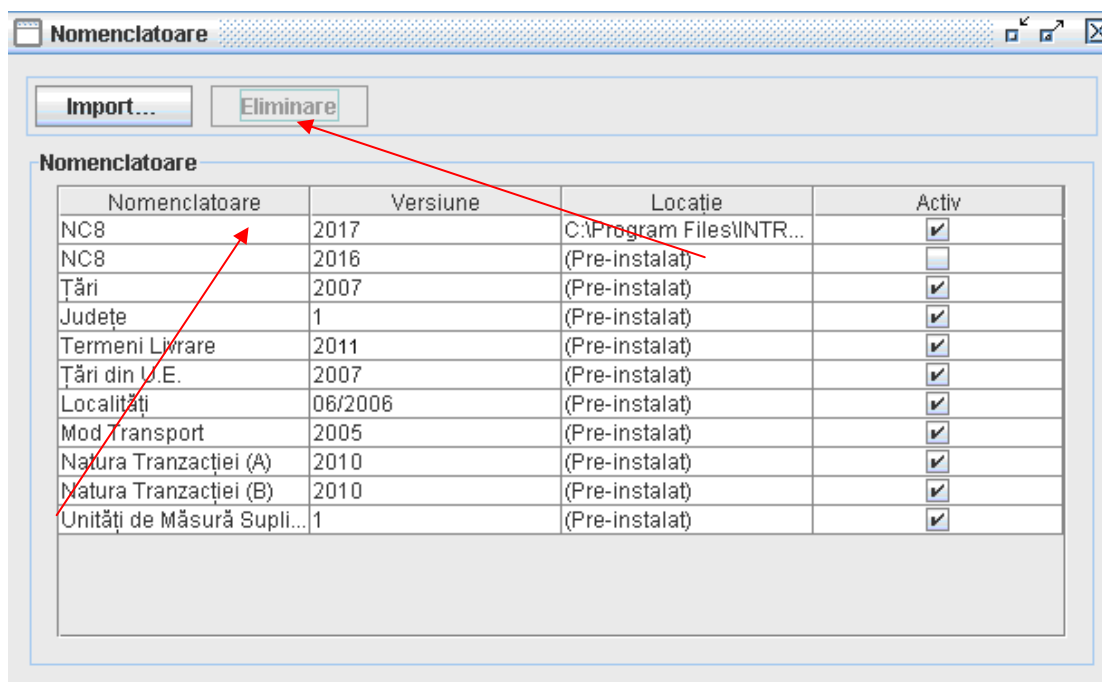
Nomenclatoare

Import... Eliminare

Nomenclatoare

| Nomenclatoare | Versiune | Locație | Activ |
|---|---|---|---|
| NC8 | 2017 | C:\Program Files\INTR... | ✔ |
| NC8 | 2016 | (Pre-instalat) | |
| Țări | 2007 | (Pre-instalat) | ✔ |
| Județe | 1 | (Pre-instalat) | ✔ |
| Termeni Livrare | 2011 | (Pre-instalat) | ✔ |
| Țări din U.E. | 2007 | (Pre-instalat) | ✔ |
| Localități | 06/2006 | (Pre-instalat) | ✔ |
| Mod Transport | 2005 | (Pre-instalat) | ✔ |
| Natura Tranzacției (A) | 2010 | (Pre-instalat) | ✔ |
| Natura Tranzacției (B) | 2010 | (Pre-instalat) | ✔ |
| Unități de Măsură Supli... | 1 | (Pre-instalat) | ✔ |